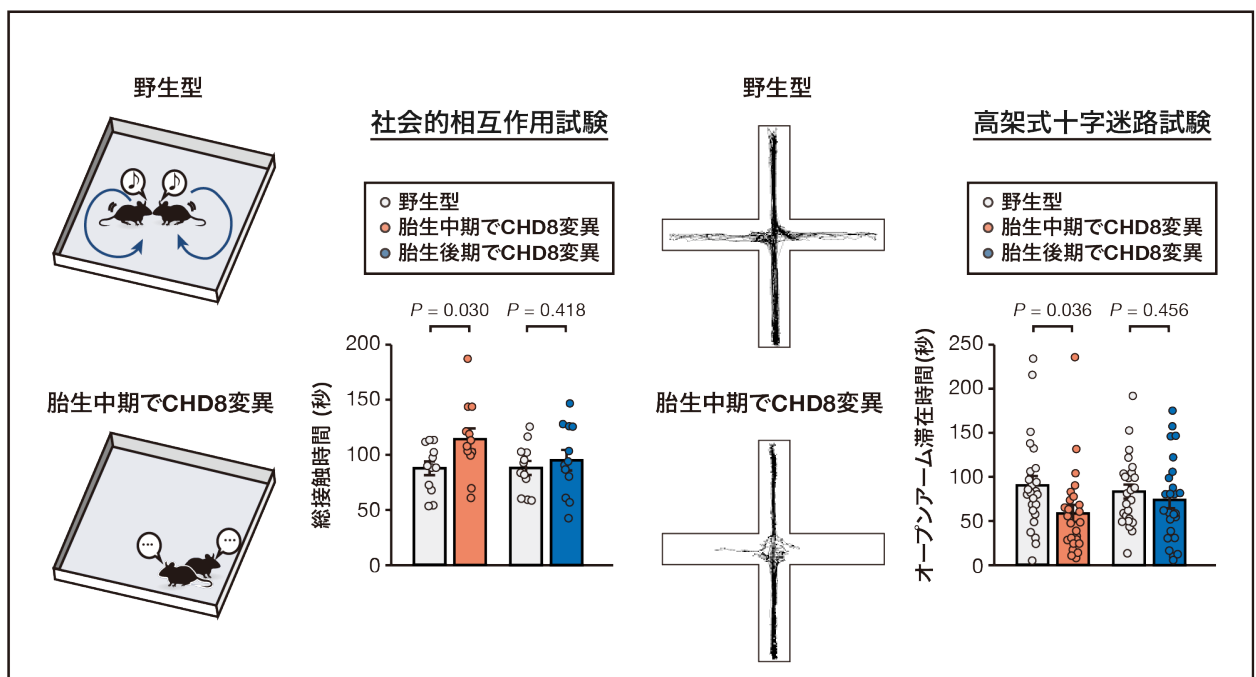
野生型

胎生中期でCHD8変異

社会的相互作用試験

野生型
胎生中期でCHD8変異
胎生後期でCHD8変異

$P = 0.030$ $P = 0.418$

総接触時間（秒）

200
150
100
50
0

野生型

胎生中期でCHD8変異

高架式十字迷路試験

野生型
胎生中期でCHD8変異
胎生後期でCHD8変異

$P = 0.036$ $P = 0.456$

オープンアーム滞在時間（秒）

250
200
150
100
50
0